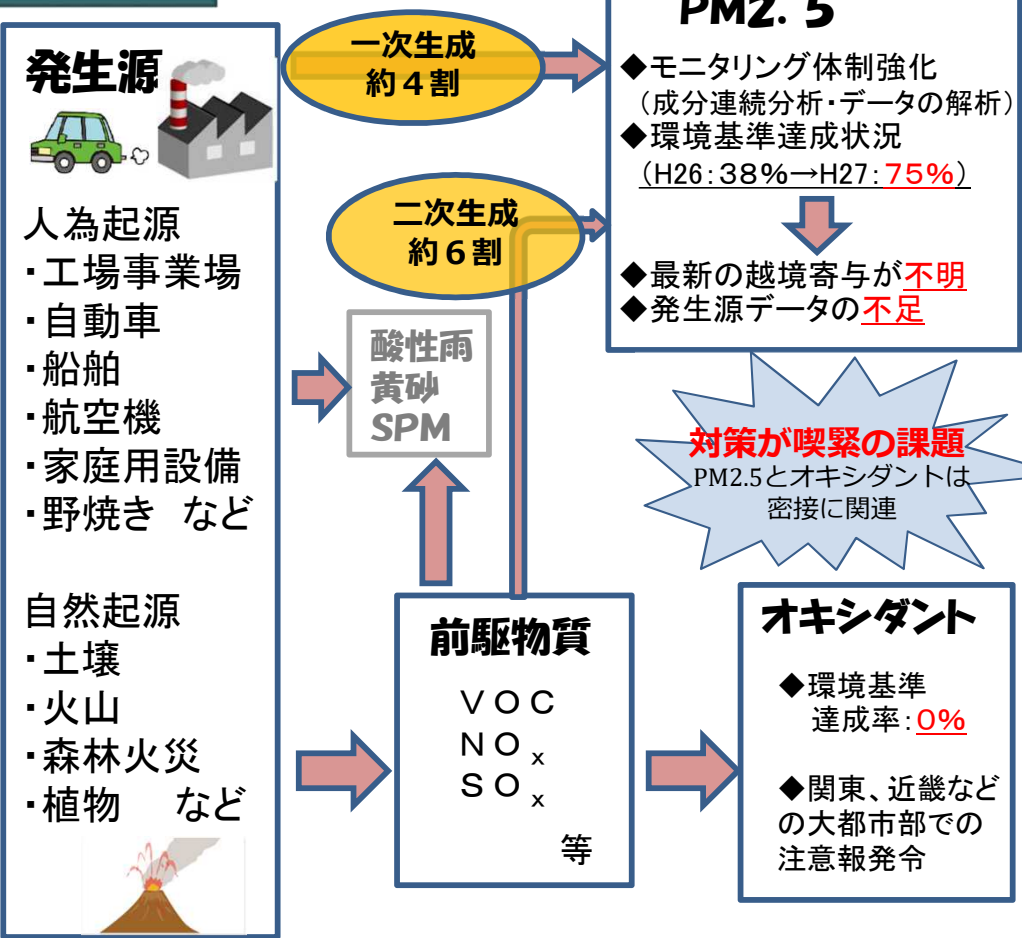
発生源

人為起源
・工場事業場
・自動車
・船舶
・航空機
・家庭用設備
・野焼き　など

自然起源
・土壌
・火山
・森林火災
・植物　など

一次生成
約４割

二次生成
約６割

PM2.５
◆モニタリング体制強化
（成分連続分析・データの解析）
◆環境基準達成状況
（H26：38%→H27：75%）

◆最新の越境寄与が不明
◆発生源データの不足

酸性雨
黄砂
SPM

対策が喫緊の課題
PM2.5とオキシダントは密接に関連

前駆物質
VOC
$NO_x$
$SO_x$
等

オキシダント
◆環境基準達成率：0%

◆関東、近畿などの大都市部での注意報発令